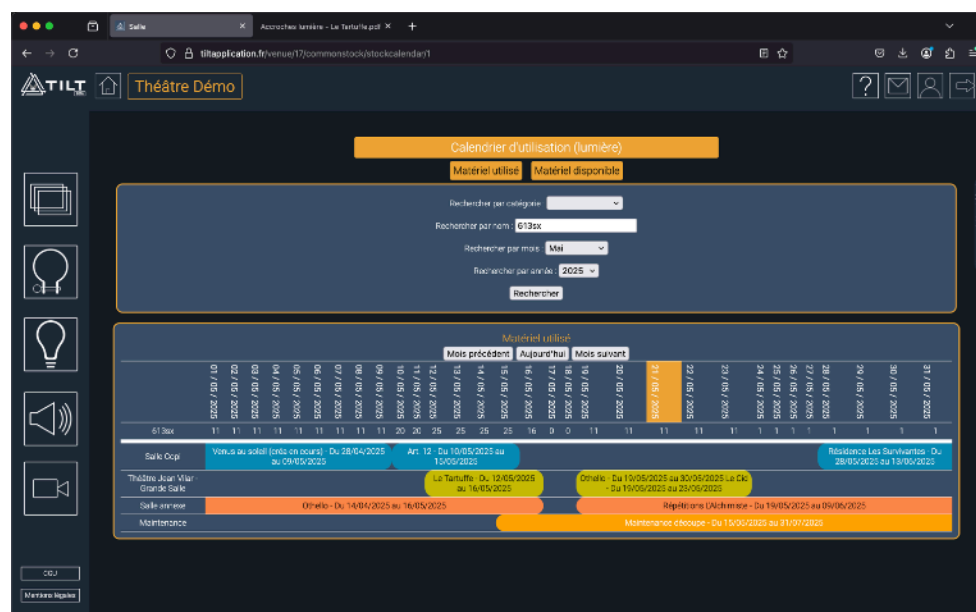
Salle
Accroches lumière - Le Tartuffe.pdf

tiltapplication.fr/venue/17/commonstock/stockcalendar/1

TILT
Théâtre Démo

Calendrier d'utilisation (lumière)
Matériel utilisé
Matériel disponible

Rechercher par catégorie :
Rechercher par nom : 613sx
Rechercher par mois : Mai
Rechercher par année : 2025
Rechercher

Matériel utilisé
Mois précédent
Aujourd'hui
Mois suivant

01 / 05 / 2025
02 / 05 / 2025
03 / 05 / 2025
04 / 05 / 2025
05 / 05 / 2025
06 / 05 / 2025
07 / 05 / 2025
08 / 05 / 2025
09 / 05 / 2025
10 / 05 / 2025
11 / 05 / 2025
12 / 05 / 2025
13 / 05 / 2025
14 / 05 / 2025
15 / 05 / 2025
16 / 05 / 2025
17 / 05 / 2025
18 / 05 / 2025
19 / 05 / 2025
20 / 05 / 2025
21 / 05 / 2025
22 / 05 / 2025
23 / 05 / 2025
24 / 05 / 2025
25 / 05 / 2025
26 / 05 / 2025
27 / 05 / 2025
28 / 05 / 2025
29 / 05 / 2025
30 / 05 / 2025
31 / 05 / 2025

613sx 11 11 11 11 11 11 11 11 11 20 20 25 25 25 25 16 0 0 11 11 11 11 11 1 1 1 1 1 1 1 1

Salle Ocpi
Venus au soleil (créa en cours) - Du 28/04/2025 au 09/05/2025
Art. 12 - Du 10/05/2025 au 15/05/2025
Résidence Les Survivantes - Du 28/05/2025 au 13/06/2025

Théâtre Jean Vilar - Grande Salle
Le Tartuffe - Du 12/05/2025 au 16/05/2025
Othello - Du 19/05/2025 au 30/05/2025 Le Cid - Du 19/05/2025 au 25/06/2025

Salle annexe
Othello - Du 14/04/2025 au 16/05/2025
Répétitions L'Alchimiste - Du 19/05/2025 au 09/06/2025

Maintenance
Maintenance découpe - Du 15/05/2025 au 01/07/2025

CGU
Mentions légales